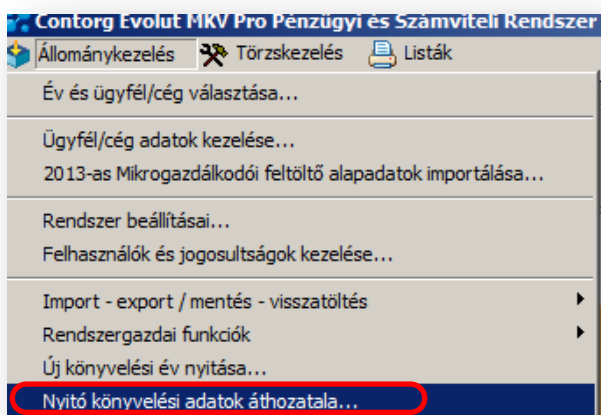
Contorg Evolut MKV Pro Pénzügyi és Számviteli Rendszer

Állománykezelés
Törzskezelés
Listák

Év és ügyfél/cég választása...

Ügyfél/cég adatok kezelése...
2013-as Mikrogazdálkodói feltöltő alapadatok importálása...

Rendszer beállításai...
Felhasználók és jogosultságok kezelése...

Import - export / mentés - visszatöltés
Rendszergazdai funkciók
Új könyvelési év nyitása...
Nyitó könyvelési adatok áthozatala...